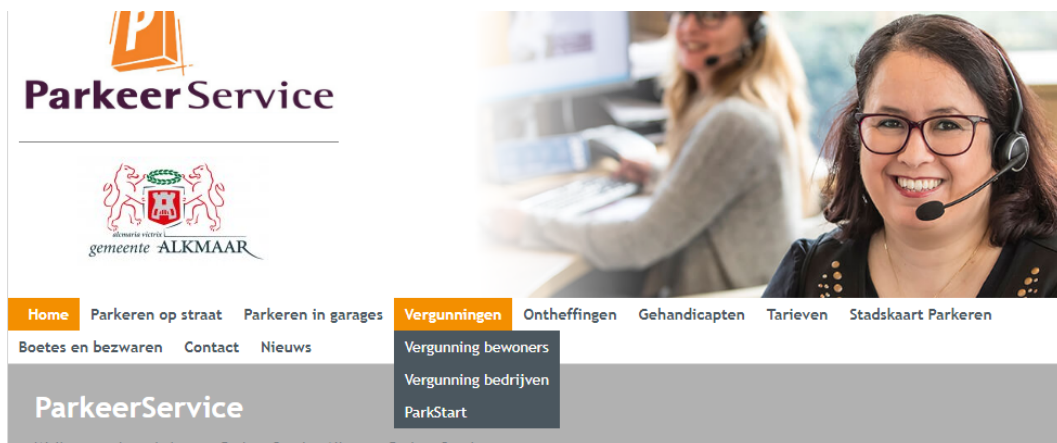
P
ParkeerService

alcmaria victrix
gemeente ALKMAAR

Home Parkeren op straat Parkeren in garages Vergunningen Ontheffingen Gehandicapten Tarieven Stadskaart Parkeren
Boetes en bezwaren Contact Nieuws

Vergunning bewoners
Vergunning bedrijven
ParkStart

ParkeerService